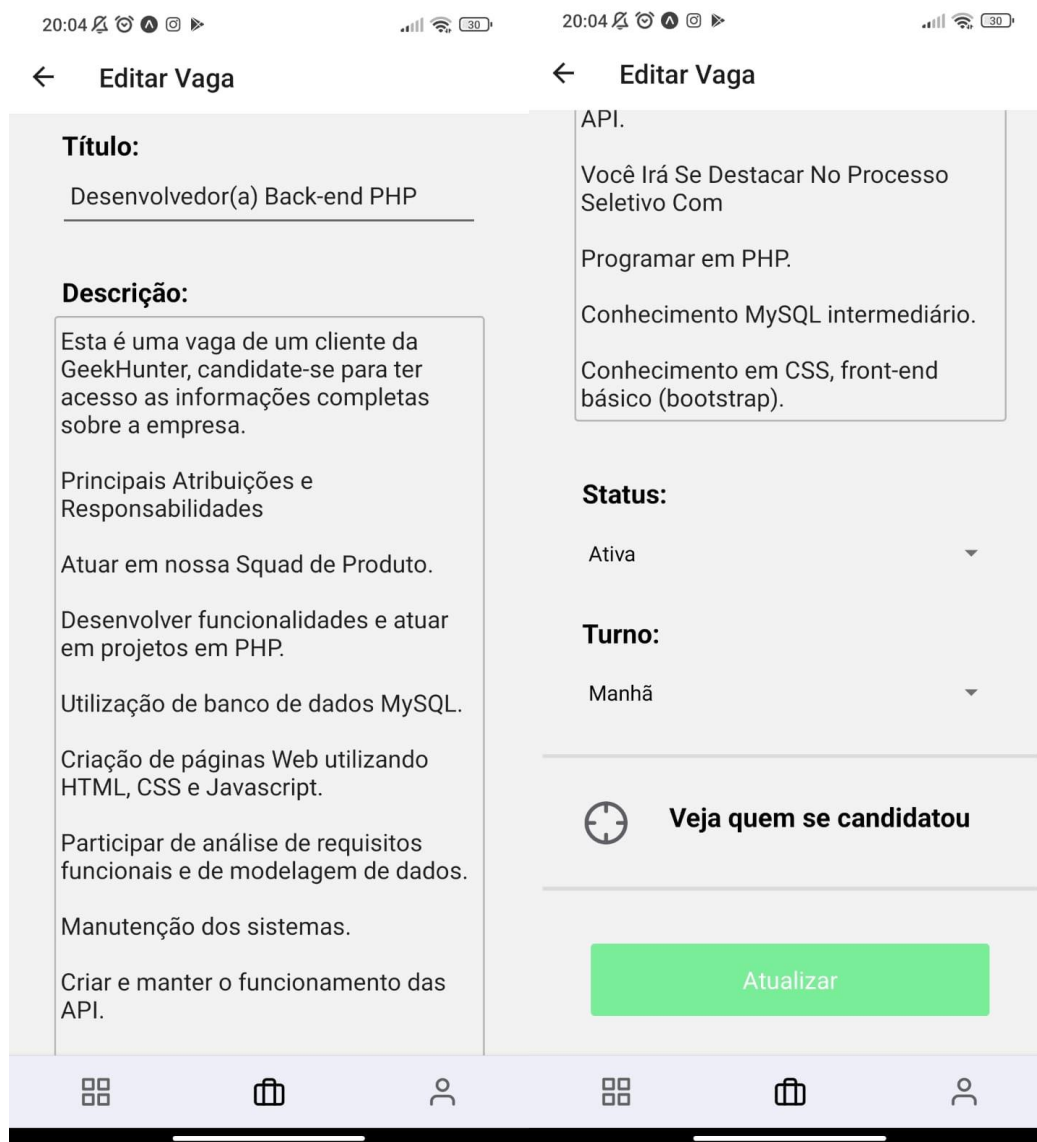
20:04

30

Editar Vaga

Título:

Desenvolvedor(a) Back-end PHP

Descrição:

Esta é uma vaga de um cliente da GeekHunter, candidate-se para ter acesso as informações completas sobre a empresa.

Principais Atribuições e Responsabilidades

Atuar em nossa Squad de Produto.

Desenvolver funcionalidades e atuar em projetos em PHP.

Utilização de banco de dados MySQL.

Criação de páginas Web utilizando HTML, CSS e Javascript.

Participar de análise de requisitos funcionais e de modelagem de dados.

Manutenção dos sistemas.

Criar e manter o funcionamento das API.

20:04

30

Editar Vaga

API.

Você Irá Se Destacar No Processo Seletivo Com

Programar em PHP.

Conhecimento MySQL intermediário.

Conhecimento em CSS, front-end básico (bootstrap).

Status:

Ativa

Turno:

Manhã

Veja quem se candidatou

Atualizar